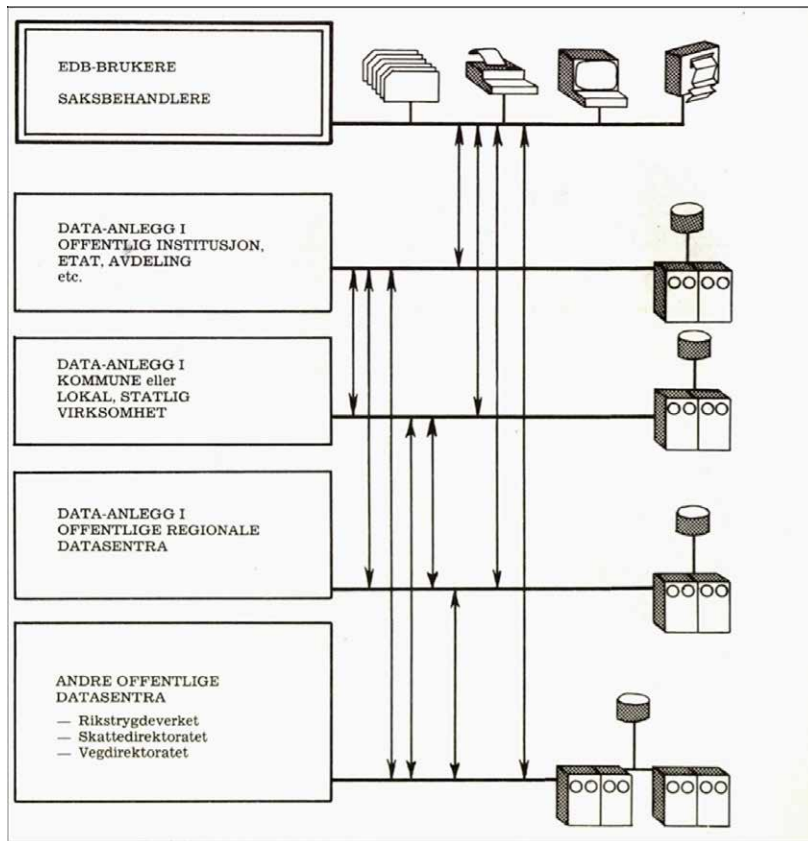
EDB-BRUKERE

SAKSBEHANDLERE

DATA-ANLEGG I OFFENTLIG INSTITUSJON, ETAT, AVDELING etc.

DATA-ANLEGG I KOMMUNE eller LOKAL, STATLIG VIRKSOMHET

DATA-ANLEGG I OFFENTLIGE REGIONALE DATASENTRA

ANDRE OFFENTLIGE DATASENTRA
— Rikstrygdeverket
— Skattedirektoratet
— Vegdirektoratet